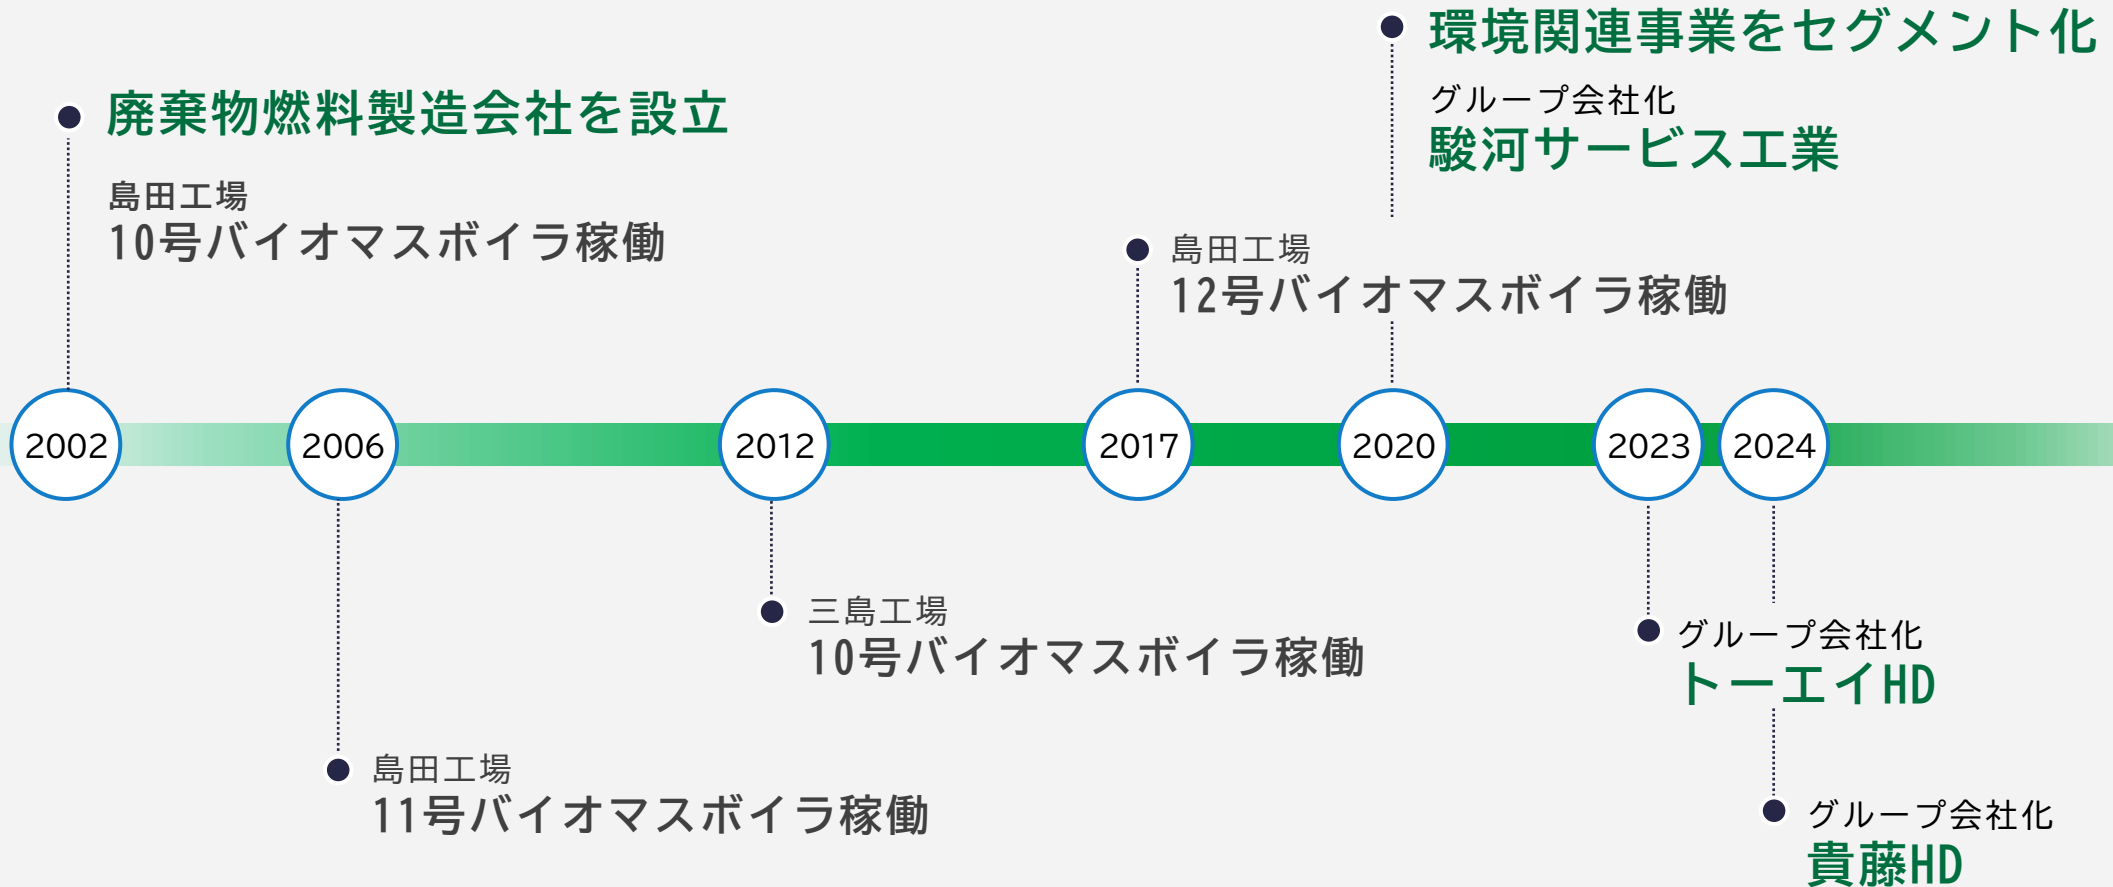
環境関連事業をセグメント化

グループ会社化
駿河サービス工業

廃棄物燃料製造会社を設立

島田工場
10号バイオマスボイラ稼働

島田工場
12号バイオマスボイラ稼働

2002 2006 2012 2017 2020 2023 2024

三島工場
10号バイオマスボイラ稼働

グループ会社化
トーエイHD

島田工場
11号バイオマスボイラ稼働

グループ会社化
貴藤HD